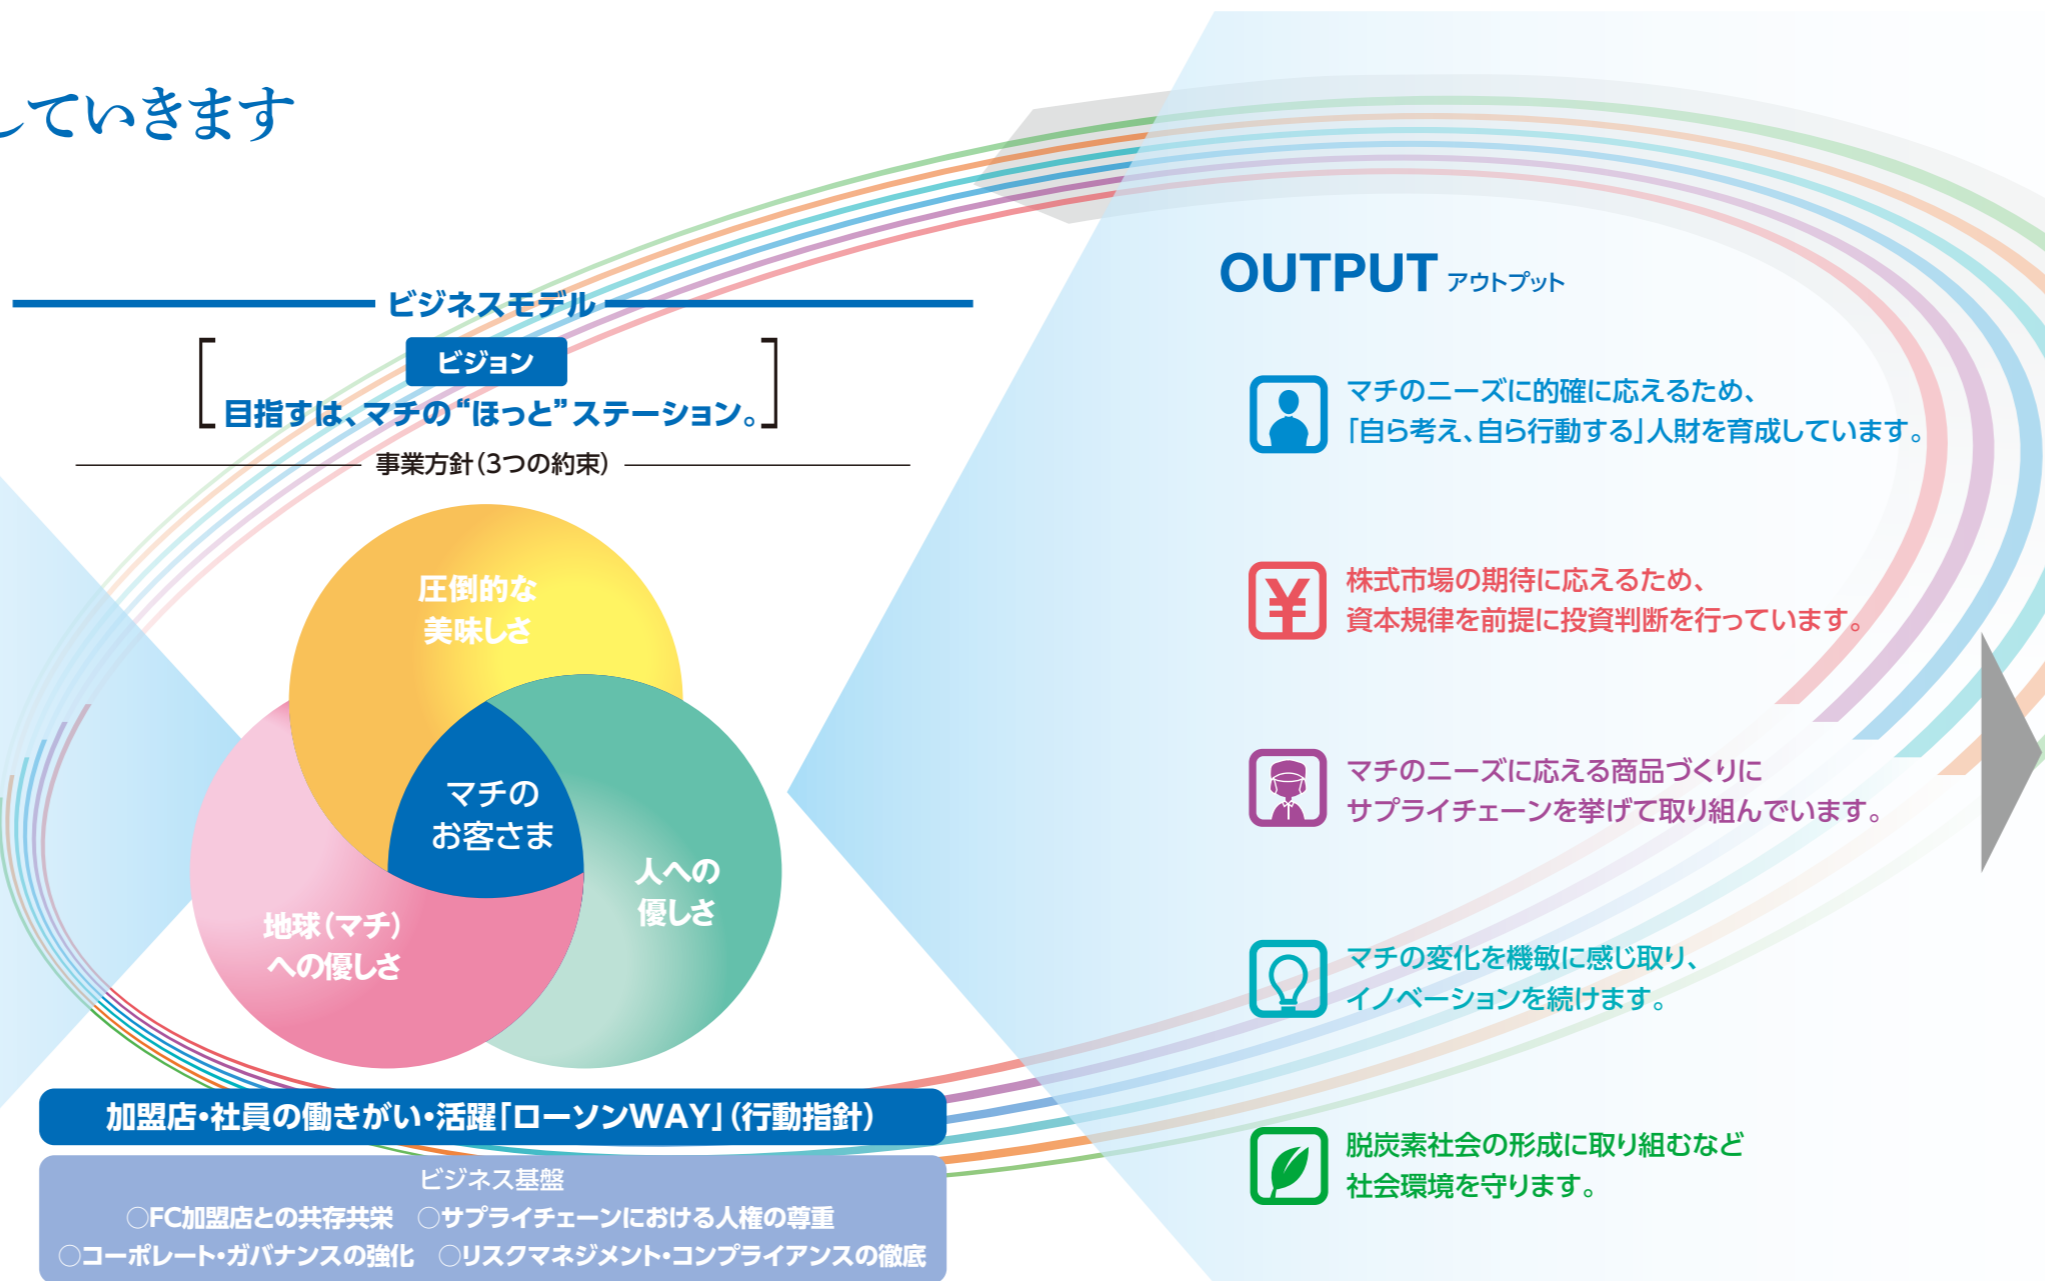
していきます

ビジネスモデル

ビジョン

目指すは、マチの"ほっと"ステーション。

事業方針(3つの約束)

圧倒的な美味しさ

マチのお客さま

人への優しさ

地球(マチ)への優しさ

加盟店・社員の働きがい・活躍「ローソンWAY」(行動指針)

ビジネス基盤

○FC加盟店との共存共栄 ○サプライチェーンにおける人権の尊重

○コーポレート・ガバナンスの強化 ○リスクマネジメント・コンプライアンスの徹底

OUTPUT アウトプット

マチのニーズに的確に応えるため、「自ら考え、自ら行動する」人財を育成しています。

株式市場の期待に応えるため、資本規律を前提に投資判断を行っています。

マチのニーズに応える商品づくりにサプライチェーンを挙げて取り組んでいます。

マチの変化を機敏に感じ取り、イノベーションを続けます。

脱炭素社会の形成に取り組むなど社会環境を守ります。